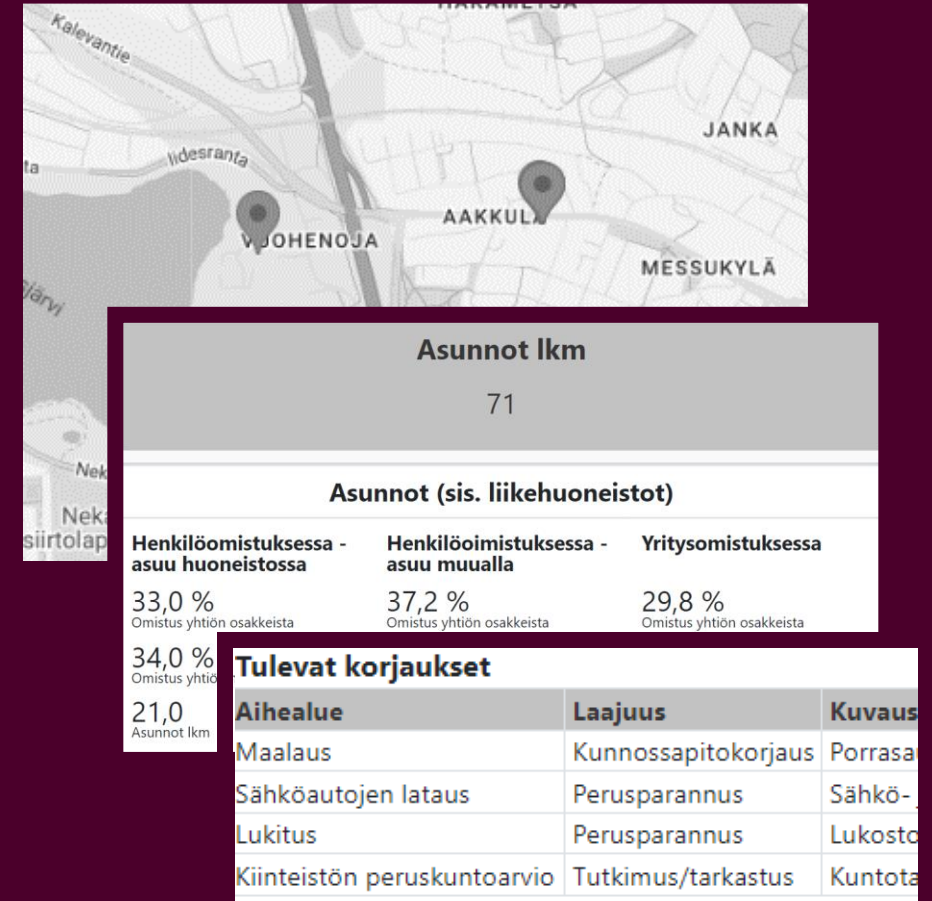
HARAMETSÄ

Kalevantie

Iidesranta

JANKA

VUOHENOJA

AAKKULA

MESSUKYLÄ

järvi

Nek

Nek

siirtolap

Asunnot lkm

71

Asunnot (sis. liikehuoneistot)

Henkilöomistuksessa - asuu huoneistossa

33,0 %
Omistus yhtiön osakkeista

34,0 %
Omistus yhtiö

21,0
Asunnot lkm

Henkilöoimistuksessa - asuu muualla

37,2 %
Omistus yhtiön osakkeista

Yritysomistuksessa

29,8 %
Omistus yhtiön osakkeista

Tulevat korjaukset

| Aihealue | Laajuus | Kuvaus |
|---|---|---|
| Maalaus | Kunnossapitokorjaus | Porrasa |
| Sähköautojen lataus | Perusparannus | Sähkö- |
| Lukitus | Perusparannus | Lukosto |
| Kiinteistön peruskuntoarvio | Tutkimus/tarkastus | Kuntota |